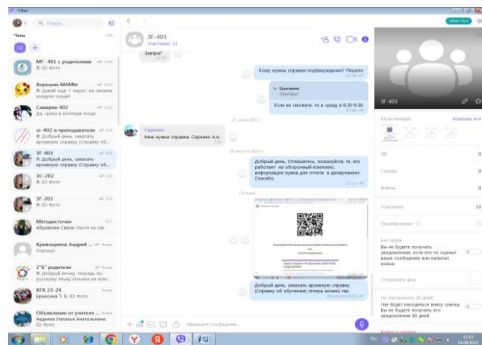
Viber

Поиск

Чаты

МГ- 401 с родителями
Я: ID Фото

Хорошие МАМЫ
Я: Давай ещё к тем, на уровне воспит. сосуде

Самарин 402
Да, сразу в колледж когда

3г-402 и преподаватели
Я: Добрый день, заказать архивную справку (Справку об...

3Г-403
Я: Добрый день, заказать архивную справку (Справку об...

3С-202
Я: ID Фото

3Г-203
Я: ID Фото

Методистская
Абрамова Света: Настя ты где

Кривошеев Андрей
Хорошо

2"Б" родители
Я: Добрый вечер, тетрадь на проверку пошу будем ли мы

КГК 23-24
Ершова Т. Б: ID Фото

Объявления от учителя
Авдеева Наталья Анатольевна
ID Фото

3Г-403
Участники 12

Завтра?

Кому нужна справка подтверждение? Пишите

Если не сможете, то в среду в 9.20 9.30

Сиренко
Мне нужна справка. Сиренко А.А.

Добрый день. Отмечаюсь, пожалуйста, те, кто работает на оборонный комплекс, информация нужна для отчета в департамент. Спасибо

Сегодня

Добрый день, заказать архивную справку (Справку об обучении) теперь можно так

Напишите сообщение...

3Г-403

Мультимедиа
Показать все

Ссылки

Файлы

Участники

Зашифровано

Без звука
Вы не будете получать уведомления, если кто-то пишет ваши сообщения или напишет вам

Установить фон

Не беспокоить 30 дней
Не будет находиться вверху списка. Вы не будете получать уведомления 30 дней.